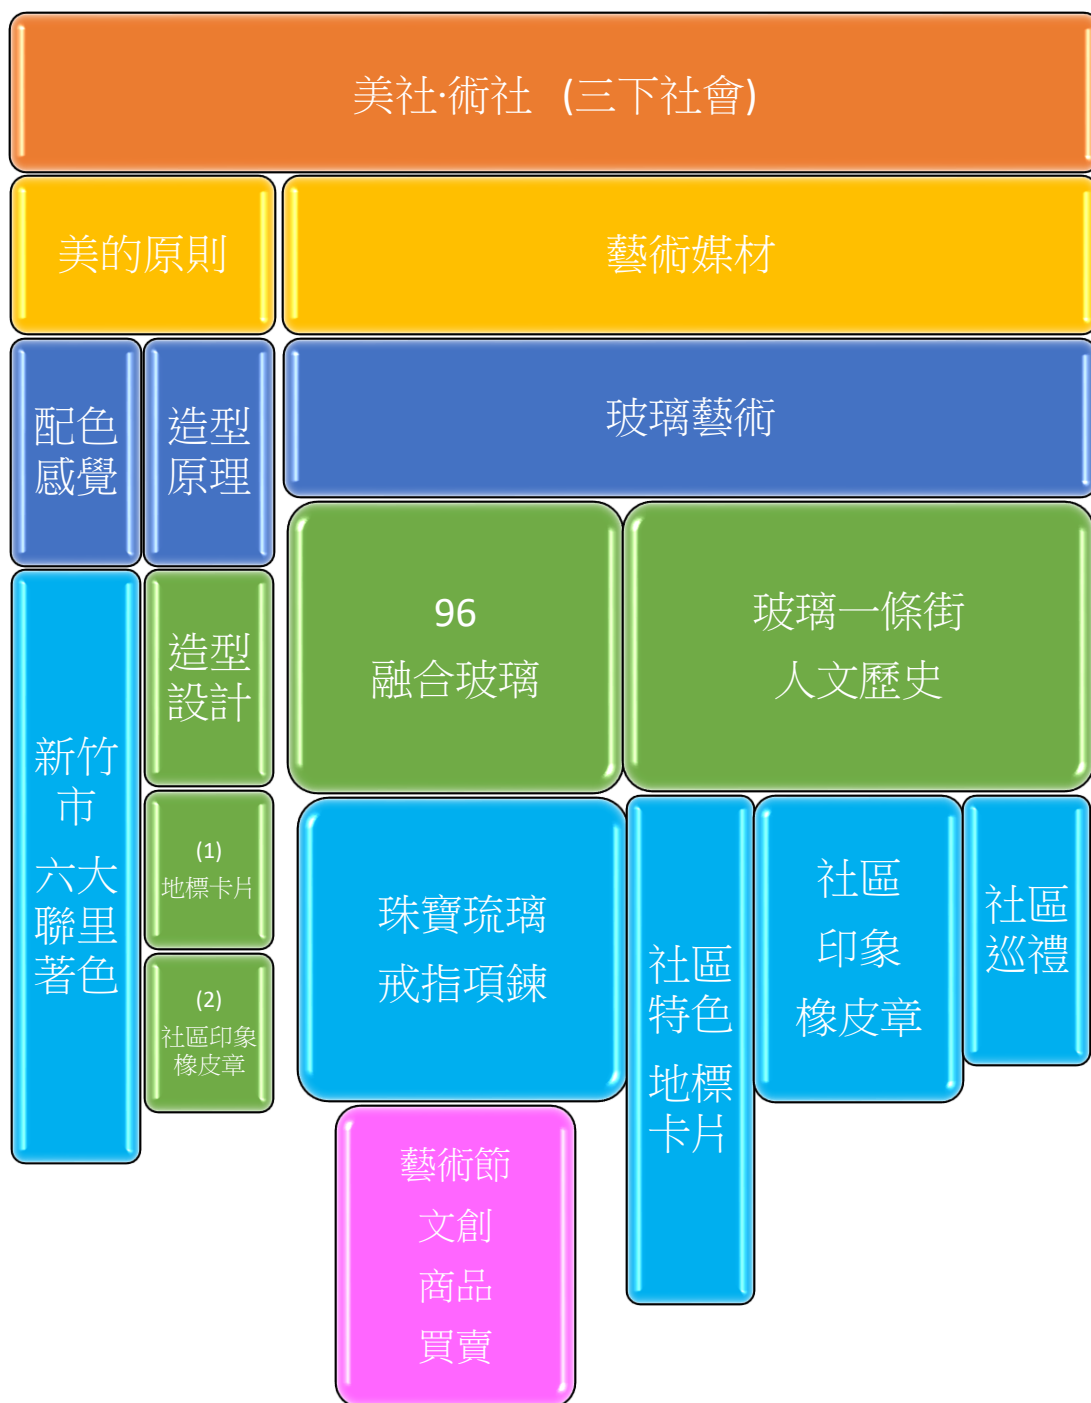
美社·術社（三下社會)

美的原則

藝術媒材

配色感覺

造型原理

玻璃藝術

新竹市

六大聯里著色

造型設計

(1)
地標卡片

(2)
社區印象橡皮章

96
融合玻璃

玻璃一條街
人文歷史

珠寶琉璃
戒指項鍊

社區特色

地標卡片

社區
印象
橡皮章

社區巡禮

藝術節
文創
商品
買賣